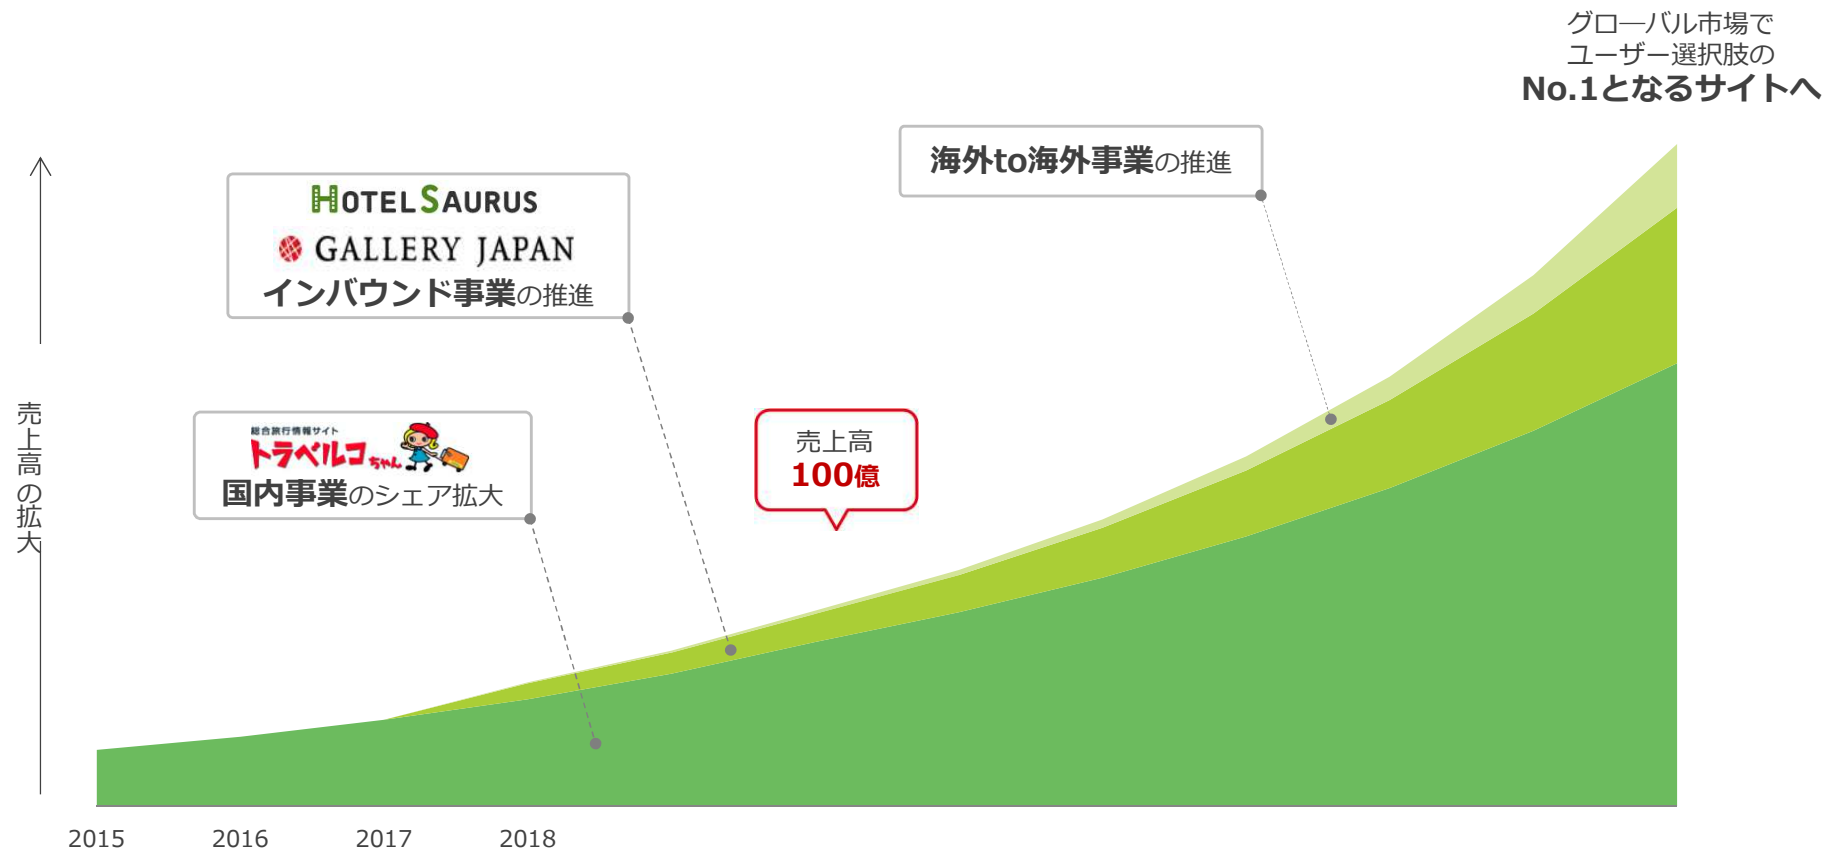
グローバル市場で
ユーザー選択肢の
No.1となるサイトへ

海外to海外事業の推進

HOTEL SAURUS
GALLERY JAPAN
インバウンド事業の推進

売上高の拡大

総合旅行情報サイト
トラベルコちゃん
国内事業のシェア拡大

売上高
100億

2015
2016
2017
2018